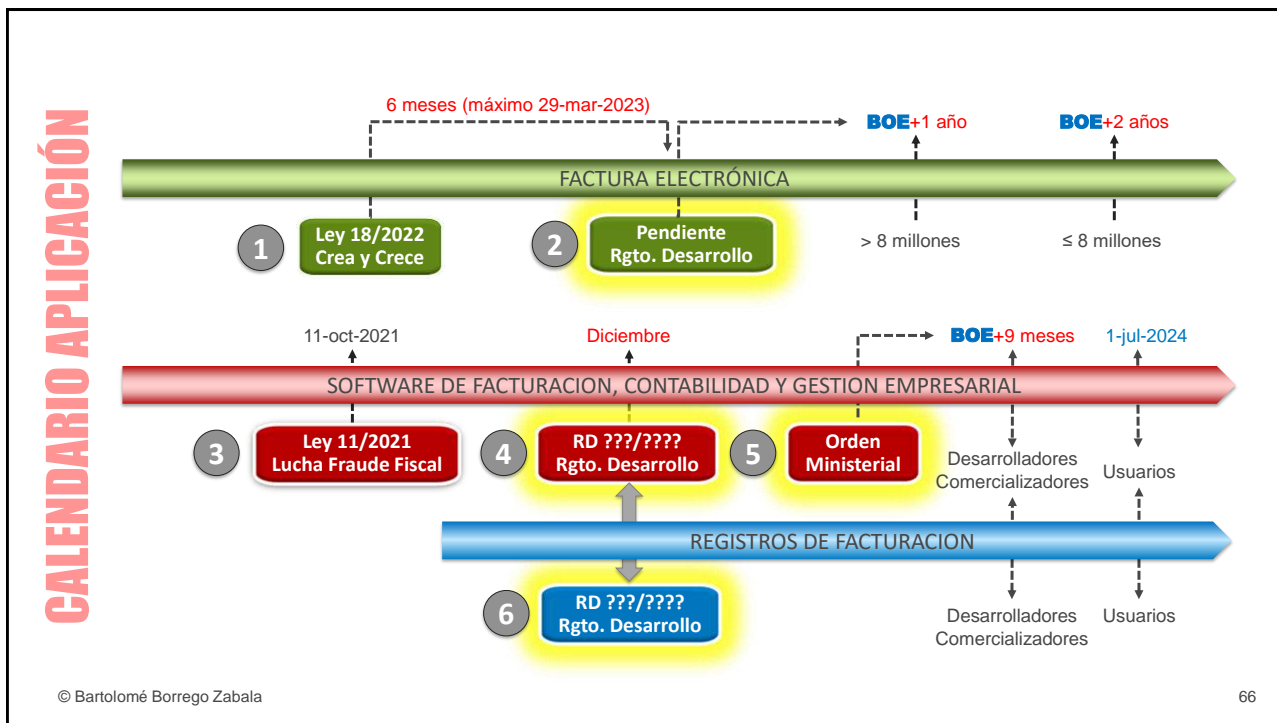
CALENDARIO APLICACIÓN

6 meses (máximo 29-mar-2023)

BOE+1 año

BOE+2 años

FACTURA ELECTRÓNICA

1 Ley 18/2022 Crea y Crece

2 Pendiente Rgto. Desarrollo

> 8 millones

≤ 8 millones

11-oct-2021

Diciembre

BOE+9 meses

1-jul-2024

SOFTWARE DE FACTURACION, CONTABILIDAD Y GESTION EMPRESARIAL

3 Ley 11/2021 Lucha Fraude Fiscal

4 RD ???/???? Rgto. Desarrollo

5 Orden Ministerial

Desarrolladores Comercializadores

Usuarios

REGISTROS DE FACTURACION

6 RD ???/???? Rgto. Desarrollo

Desarrolladores Comercializadores

Usuarios

© Bartolomé Borrego Zabala

66